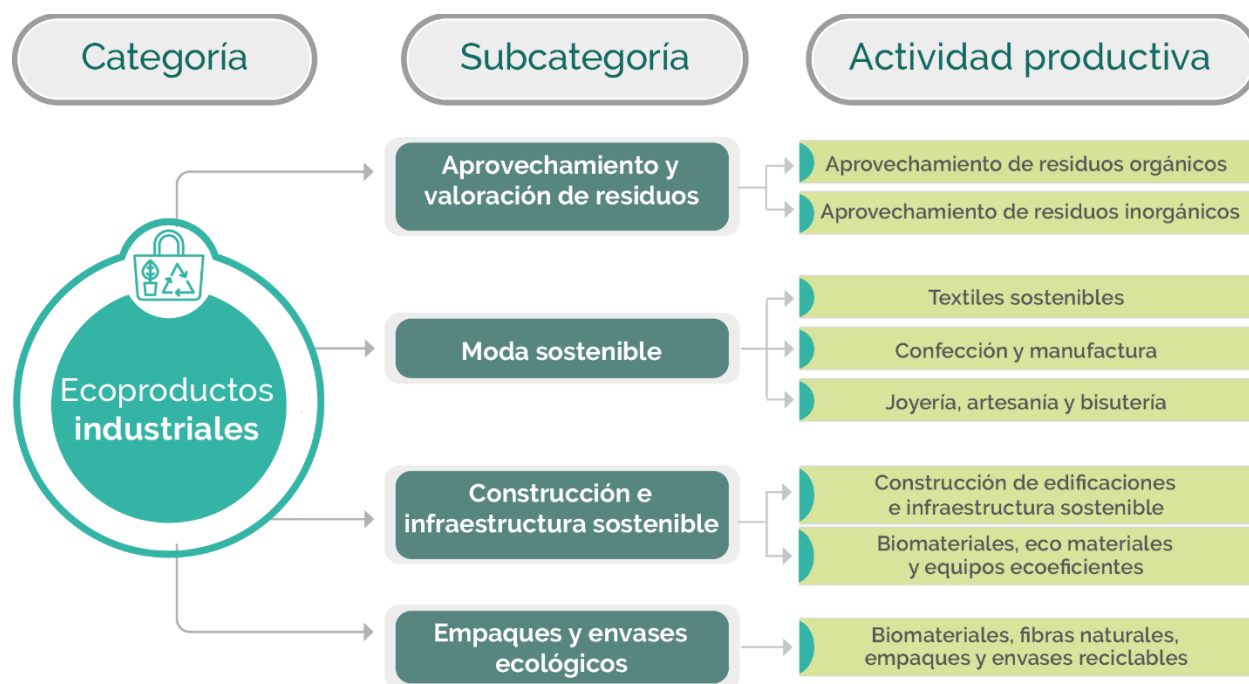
Categoría

Subcategoría

Actividad productiva

Ecoproductos industriales

Aprovechamiento y valoración de residuos

Aprovechamiento de residuos orgánicos

Aprovechamiento de residuos inorgánicos

Moda sostenible

Textiles sostenibles

Confección y manufactura

Joyería, artesanía y bisutería

Construcción e infraestructura sostenible

Construcción de edificaciones e infraestructura sostenible

Biomateriales, eco materiales y equipos ecoeficientes

Empaques y envases ecológicos

Biomateriales, fibras naturales, empaques y envases reciclables